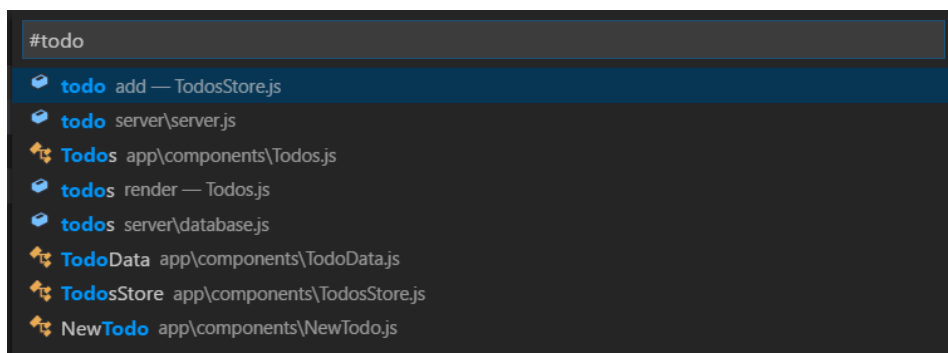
#todo

todo add — TodosStore.js

todo server\server.js

Todos app\components\Todos.js

todos render — Todos.js

todos server\database.js

TodoData app\components\TodoData.js

TodosStore app\components\TodosStore.js

NewTodo app\components\NewTodo.js